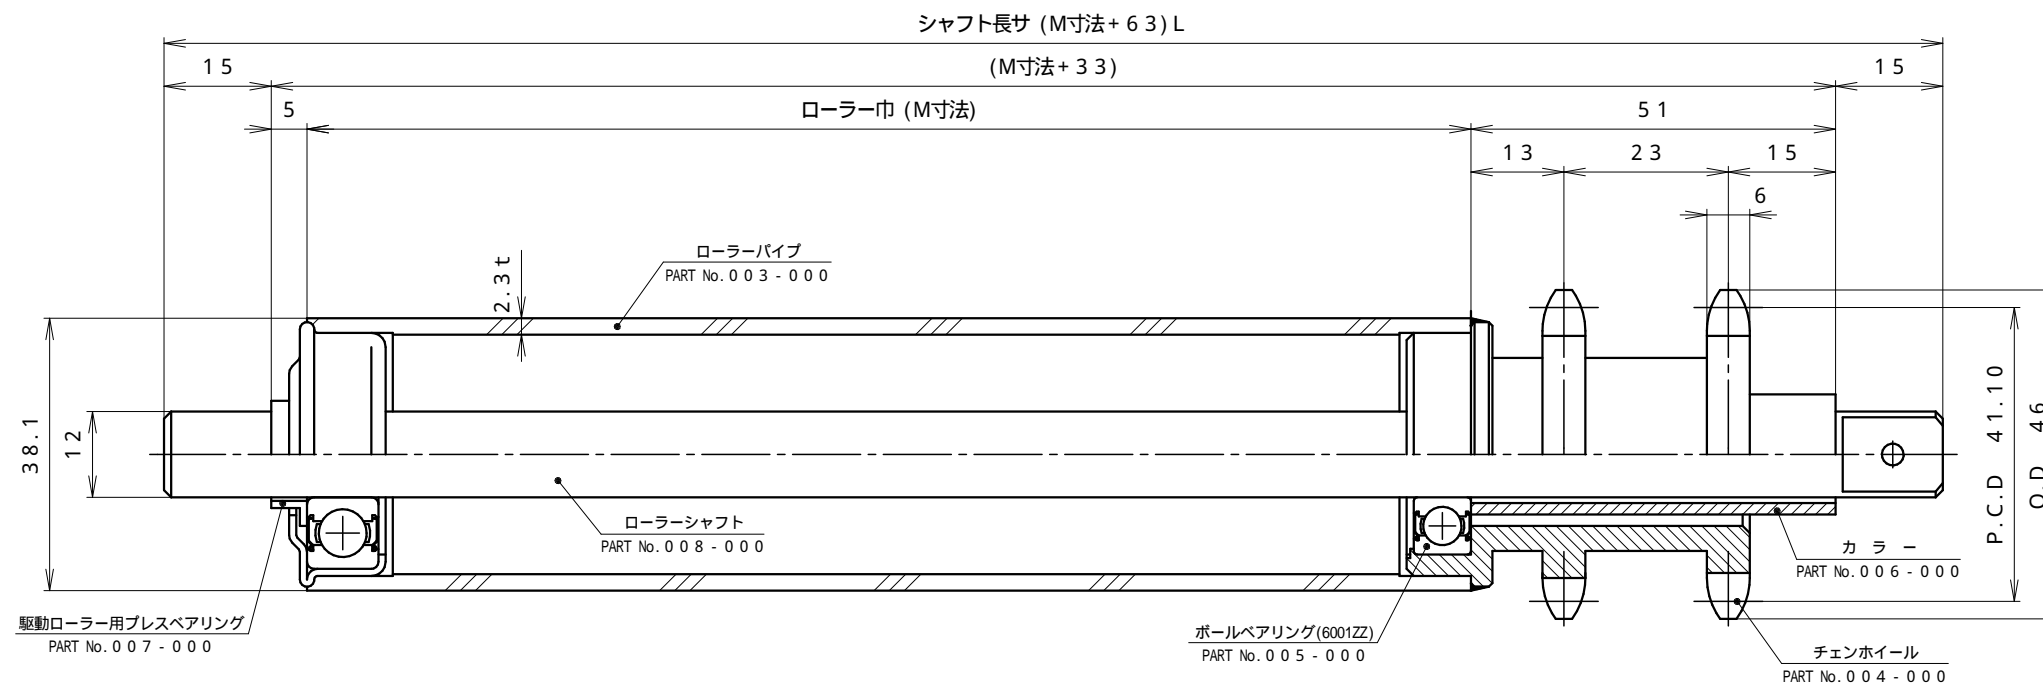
シャフト長サ (M寸法+ 6 3) L

1 5

(M寸法+ 3 3)

1 5

5

ローラー巾 (M寸法)

5 1

1 3

2 3

1 5

6

ローラーパイプ
PART No. 0 0 3 - 0 0 0

2 . 3 t

3 8 . 1

1 2

P . C . D 4 1 . 1 0

O . D 4 6

ローラーシャフト
PART No. 0 0 8 - 0 0 0

カ ラ ー
PART No. 0 0 6 - 0 0 0

駆動ローラー用プレスベアリング
PART No. 0 0 7 - 0 0 0

ボールベアリング(6001ZZ)
PART No. 0 0 5 - 0 0 0

チェンホイール
PART No. 0 0 4 - 0 0 0